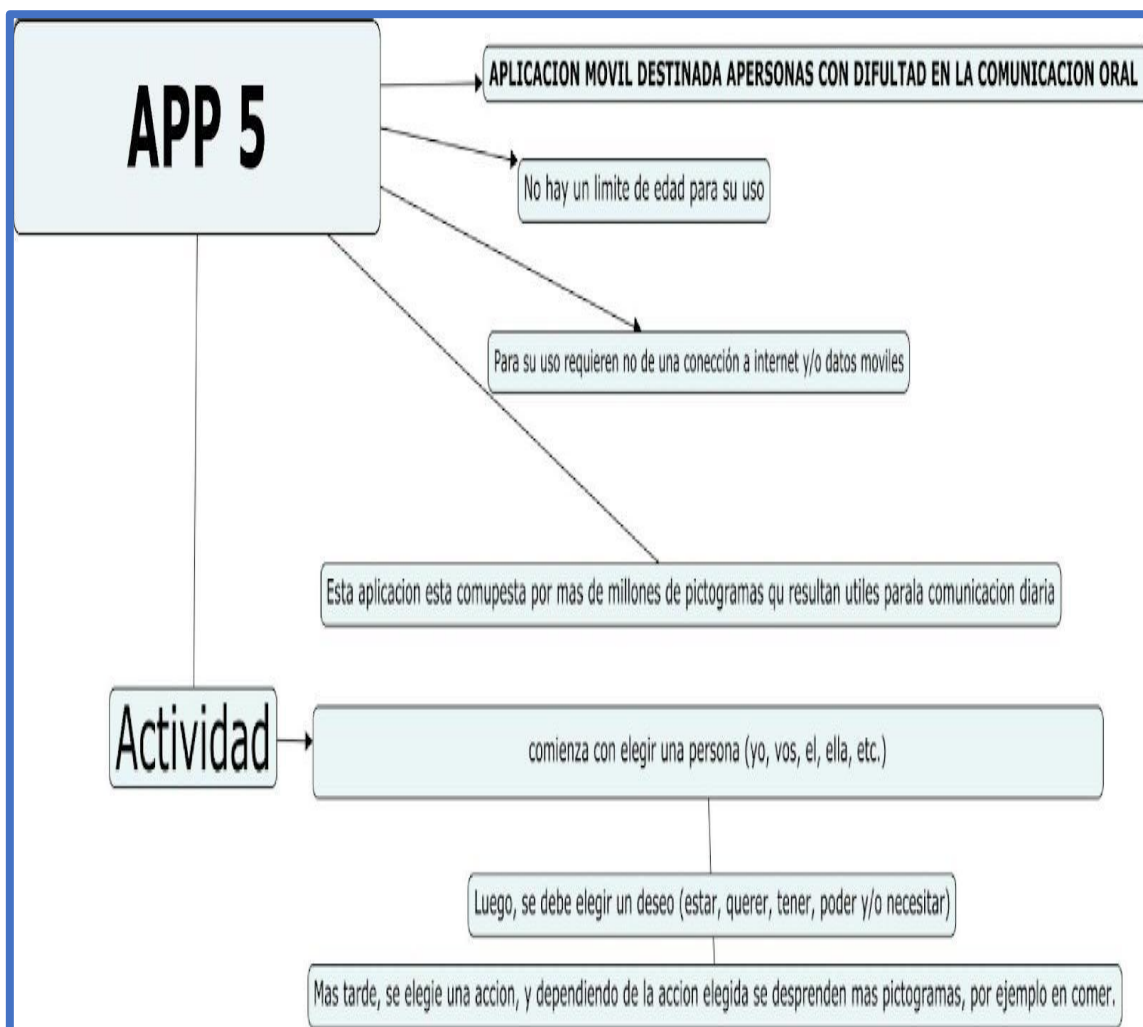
APP 5

APLICACION MOVIL DESTINADA APERSONAS CON DIFULTAD EN LA COMUNICACION ORAL

No hay un limite de edad para su uso

Para su uso requieren no de una conección a internet y/o datos moviles

Esta aplicacion esta comupesta por mas de millones de pictogramas qu resultan utiles parala comunicacion diaria

Actividad

comienza con elegir una persona (yo, vos, el, ella, etc.)

Luego, se debe elegir un deseo (estar, querer, tener, poder y/o necesitar)

Mas tarde, se elegie una accion, y dependiendo de la accion elegida se desprenden mas pictogramas, por ejemplo en comer.